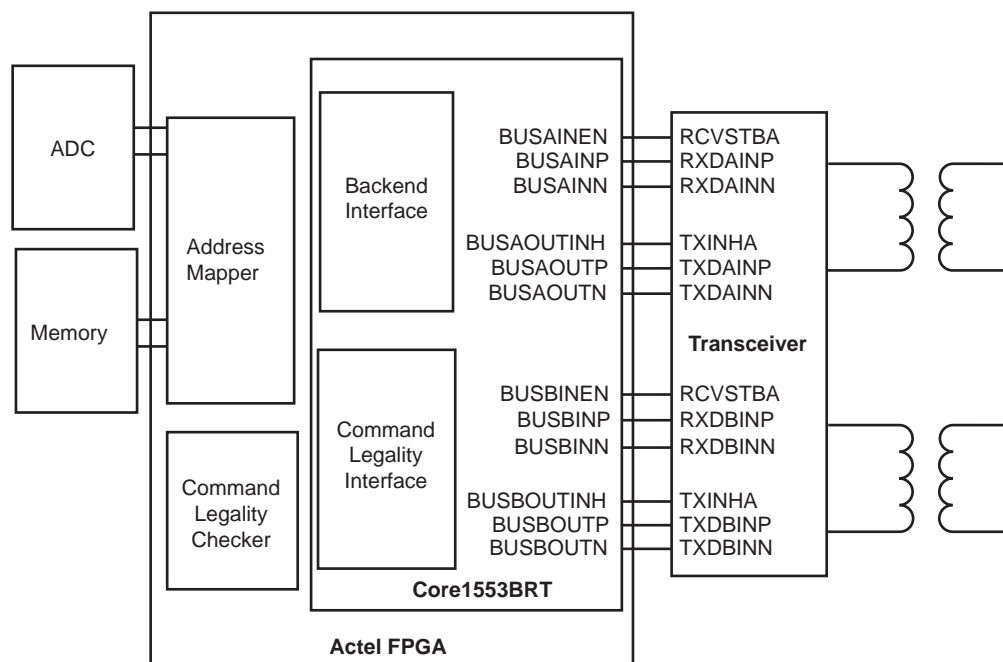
ADC

Memory

Address Mapper

Command Legality Checker

Backend Interface

Command Legality Interface

BUSAINEN
BUSAINP
BUSAINN

BUSAOUTINH
BUSAOUTP
BUSAOUTN

BUSBINEN
BUSBINP
BUSBINN

BUSBOUTINH
BUSBOUTP
BUSBOUTN

Core1553BRT

Actel FPGA

RCVSTBA
RXDAINP
RXDAINN

TXINHA
TXDAINP
TXDAINN

Transceiver

RCVSTBA
RXDBINP
RXDBINN

TXINHA
TXDBINP
TXDBINN